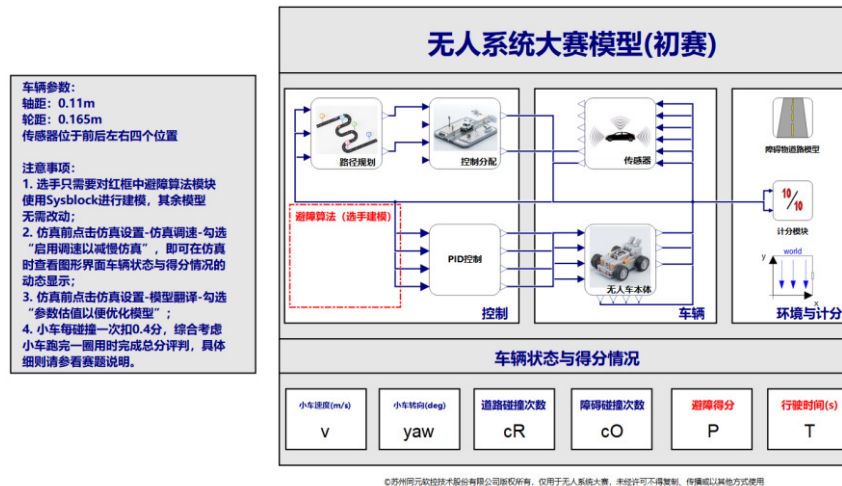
车辆参数：
轴距：0.11m
轮距：0.165m
传感器位于前后左右四个位置

注意事项：
1. 选手只需要对红框中避障算法模块使用Sysblock进行建模，其余模型无需改动；
2. 仿真前点击仿真设置-仿真调速-勾选"启用调速以减慢仿真"，即可在仿真时查看图形界面车辆状态与得分情况的动态显示；
3. 仿真前点击仿真设置-模型翻译-勾选"参数估值以便优化模型"；
4. 小车每碰撞一次扣0.4分，综合考虑小车跑完一圈用时完成总分评判，具体细则请参看赛题说明。

无人系统大赛模型(初赛)

路径规划
控制分配
避障算法（选手建模）
PID控制
控制

传感器
无人车本体
车辆

障碍物道路模型
10/10
计分模块
world
y
x
环境与计分

车辆状态与得分情况

| 小车速度(m/s) | 小车转向(deg) | 道路碰撞次数 | 障碍碰撞次数 | 避障得分 | 行驶时间(s) |
|---|---|---|---|---|---|
| v | yaw | cR | cO | P | T |

©苏州同元软控技术股份有限公司版权所有，仅用于无人系统大赛，未经许可不得复制、传播或以其他方式使用